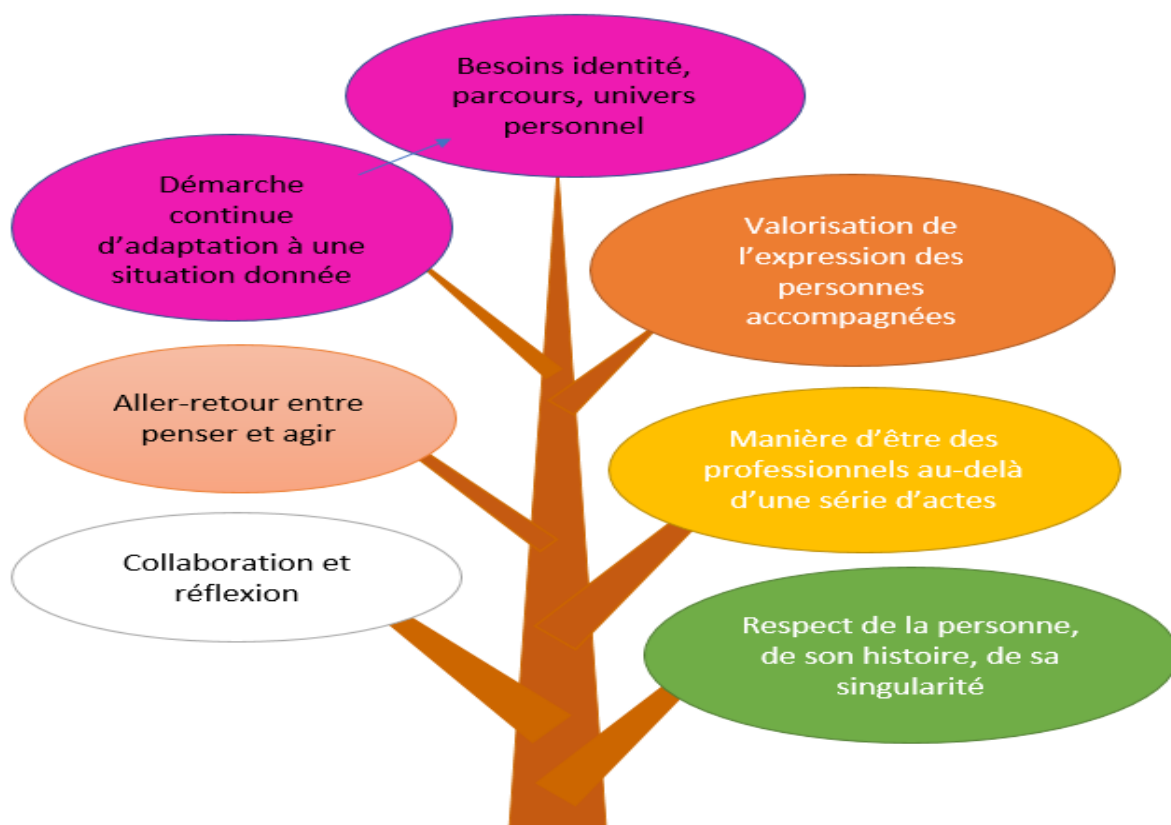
Besoins identité, parcours, univers personnel

Démarche continue d'adaptation à une situation donnée

Valorisation de l'expression des personnes accompagnées

Aller-retour entre penser et agir

Manière d'être des professionnels au-delà d'une série d'actes

Collaboration et réflexion

Respect de la personne, de son histoire, de sa singularité